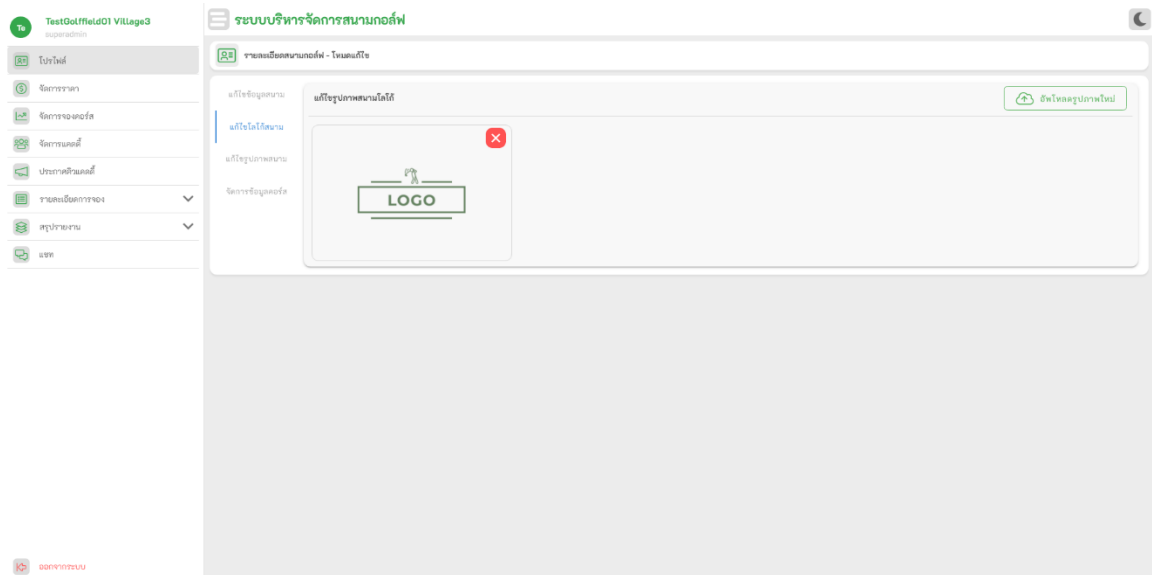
Te TestGolffield01 Village3
superadmin

โปรไฟล์
จัดการราคา
จัดการจองคอร์ส
จัดการแคดดี้
ประกาศคิวแคดดี้
รายละเอียดการจอง
สรุปรายงาน
แชท

ออกจากระบบ

ระบบบริหารจัดการสนามกอล์ฟ

รายละเอียดสนามกอล์ฟ - โหมดแก้ไข

แก้ไขข้อมูลสนาม
แก้ไขโลโก้สนาม
แก้ไขรูปภาพสนาม
จัดการข้อมูลคอร์ส

แก้ไขรูปภาพสนามโลโก้

อัพโหลดรูปภาพใหม่

LOGO